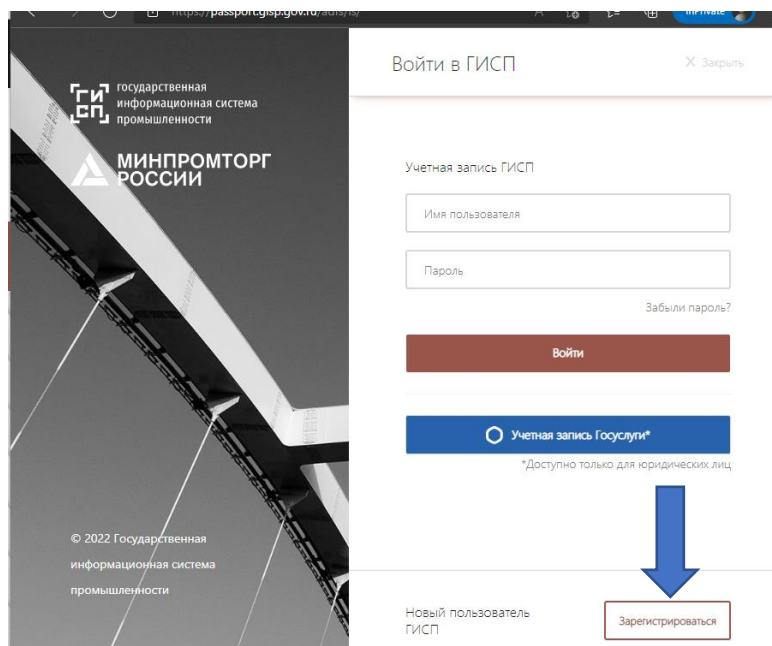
https://passport.gisp.gov.ru/adfs/ls/

InPrivate

ГИСП

государственная информационная система промышленности

МИНПРОМТОРГ РОССИИ

© 2022 Государственная информационная система промышленности

Войти в ГИСП

✕ Закрыть

Учетная запись ГИСП

Имя пользователя

Пароль

Забыли пароль?

Войти

Учетная запись Госуслуги*

*Доступно только для юридических лиц

Новый пользователь ГИСП

Зарегистрироваться